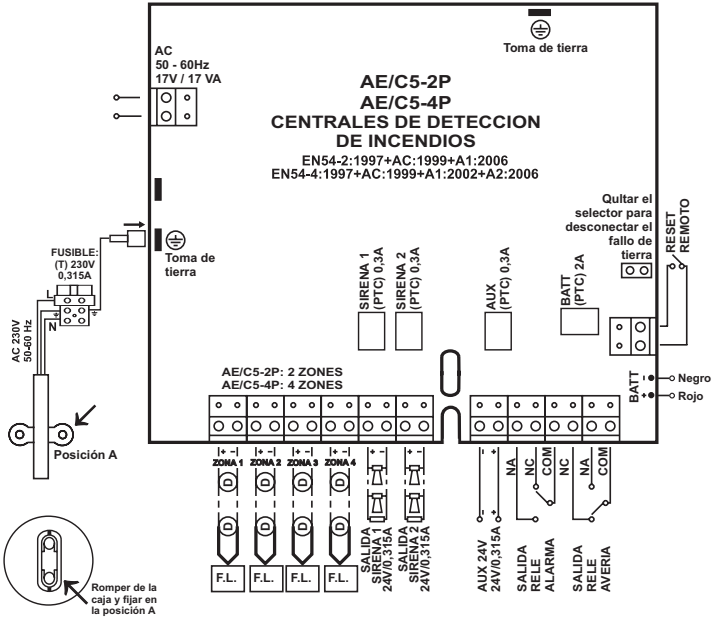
Toma de tierra

AC
50 - 60Hz
17V / 17 VA

AE/C5-2P
AE/C5-4P
CENTRALES DE DETECCION
DE INCENDIOS
EN54-2:1997+AC:1999+A1:2006
EN54-4:1997+AC:1999+A1:2002+A2:2006

Quitar el selector para desconectar el fallo de tierra

RESET REMOTO

FUSIBLE:
(T) 230V
0,315A

Toma de tierra

L
N

AC 230V
50-60 Hz

SIRENA 1 (PTC) 0,3A
SIRENA 2 (PTC) 0,3A
AUX (PTC) 0,3A
BATT (PTC) 2A

AE/C5-2P: 2 ZONES
AE/C5-4P: 4 ZONES

BATT
- Negro
+ Rojo

Posición A

+ -
ZONA 1
+ -
ZONA 2
+ -
ZONA 3
+ -
ZONA 4

D
D
D
D
D
D
D
D

F.L.
F.L.
F.L.
F.L.

SALIDA SIRENA 1 24V/0,315A
SALIDA SIRENA 2 24V/0,315A

AUX 24V 24V/0,315A

NA NC COM
SALIDA RELE ALARMA

NC NA COM
SALIDA RELE AVERIA

Romper de la caja y fijar en la posición A